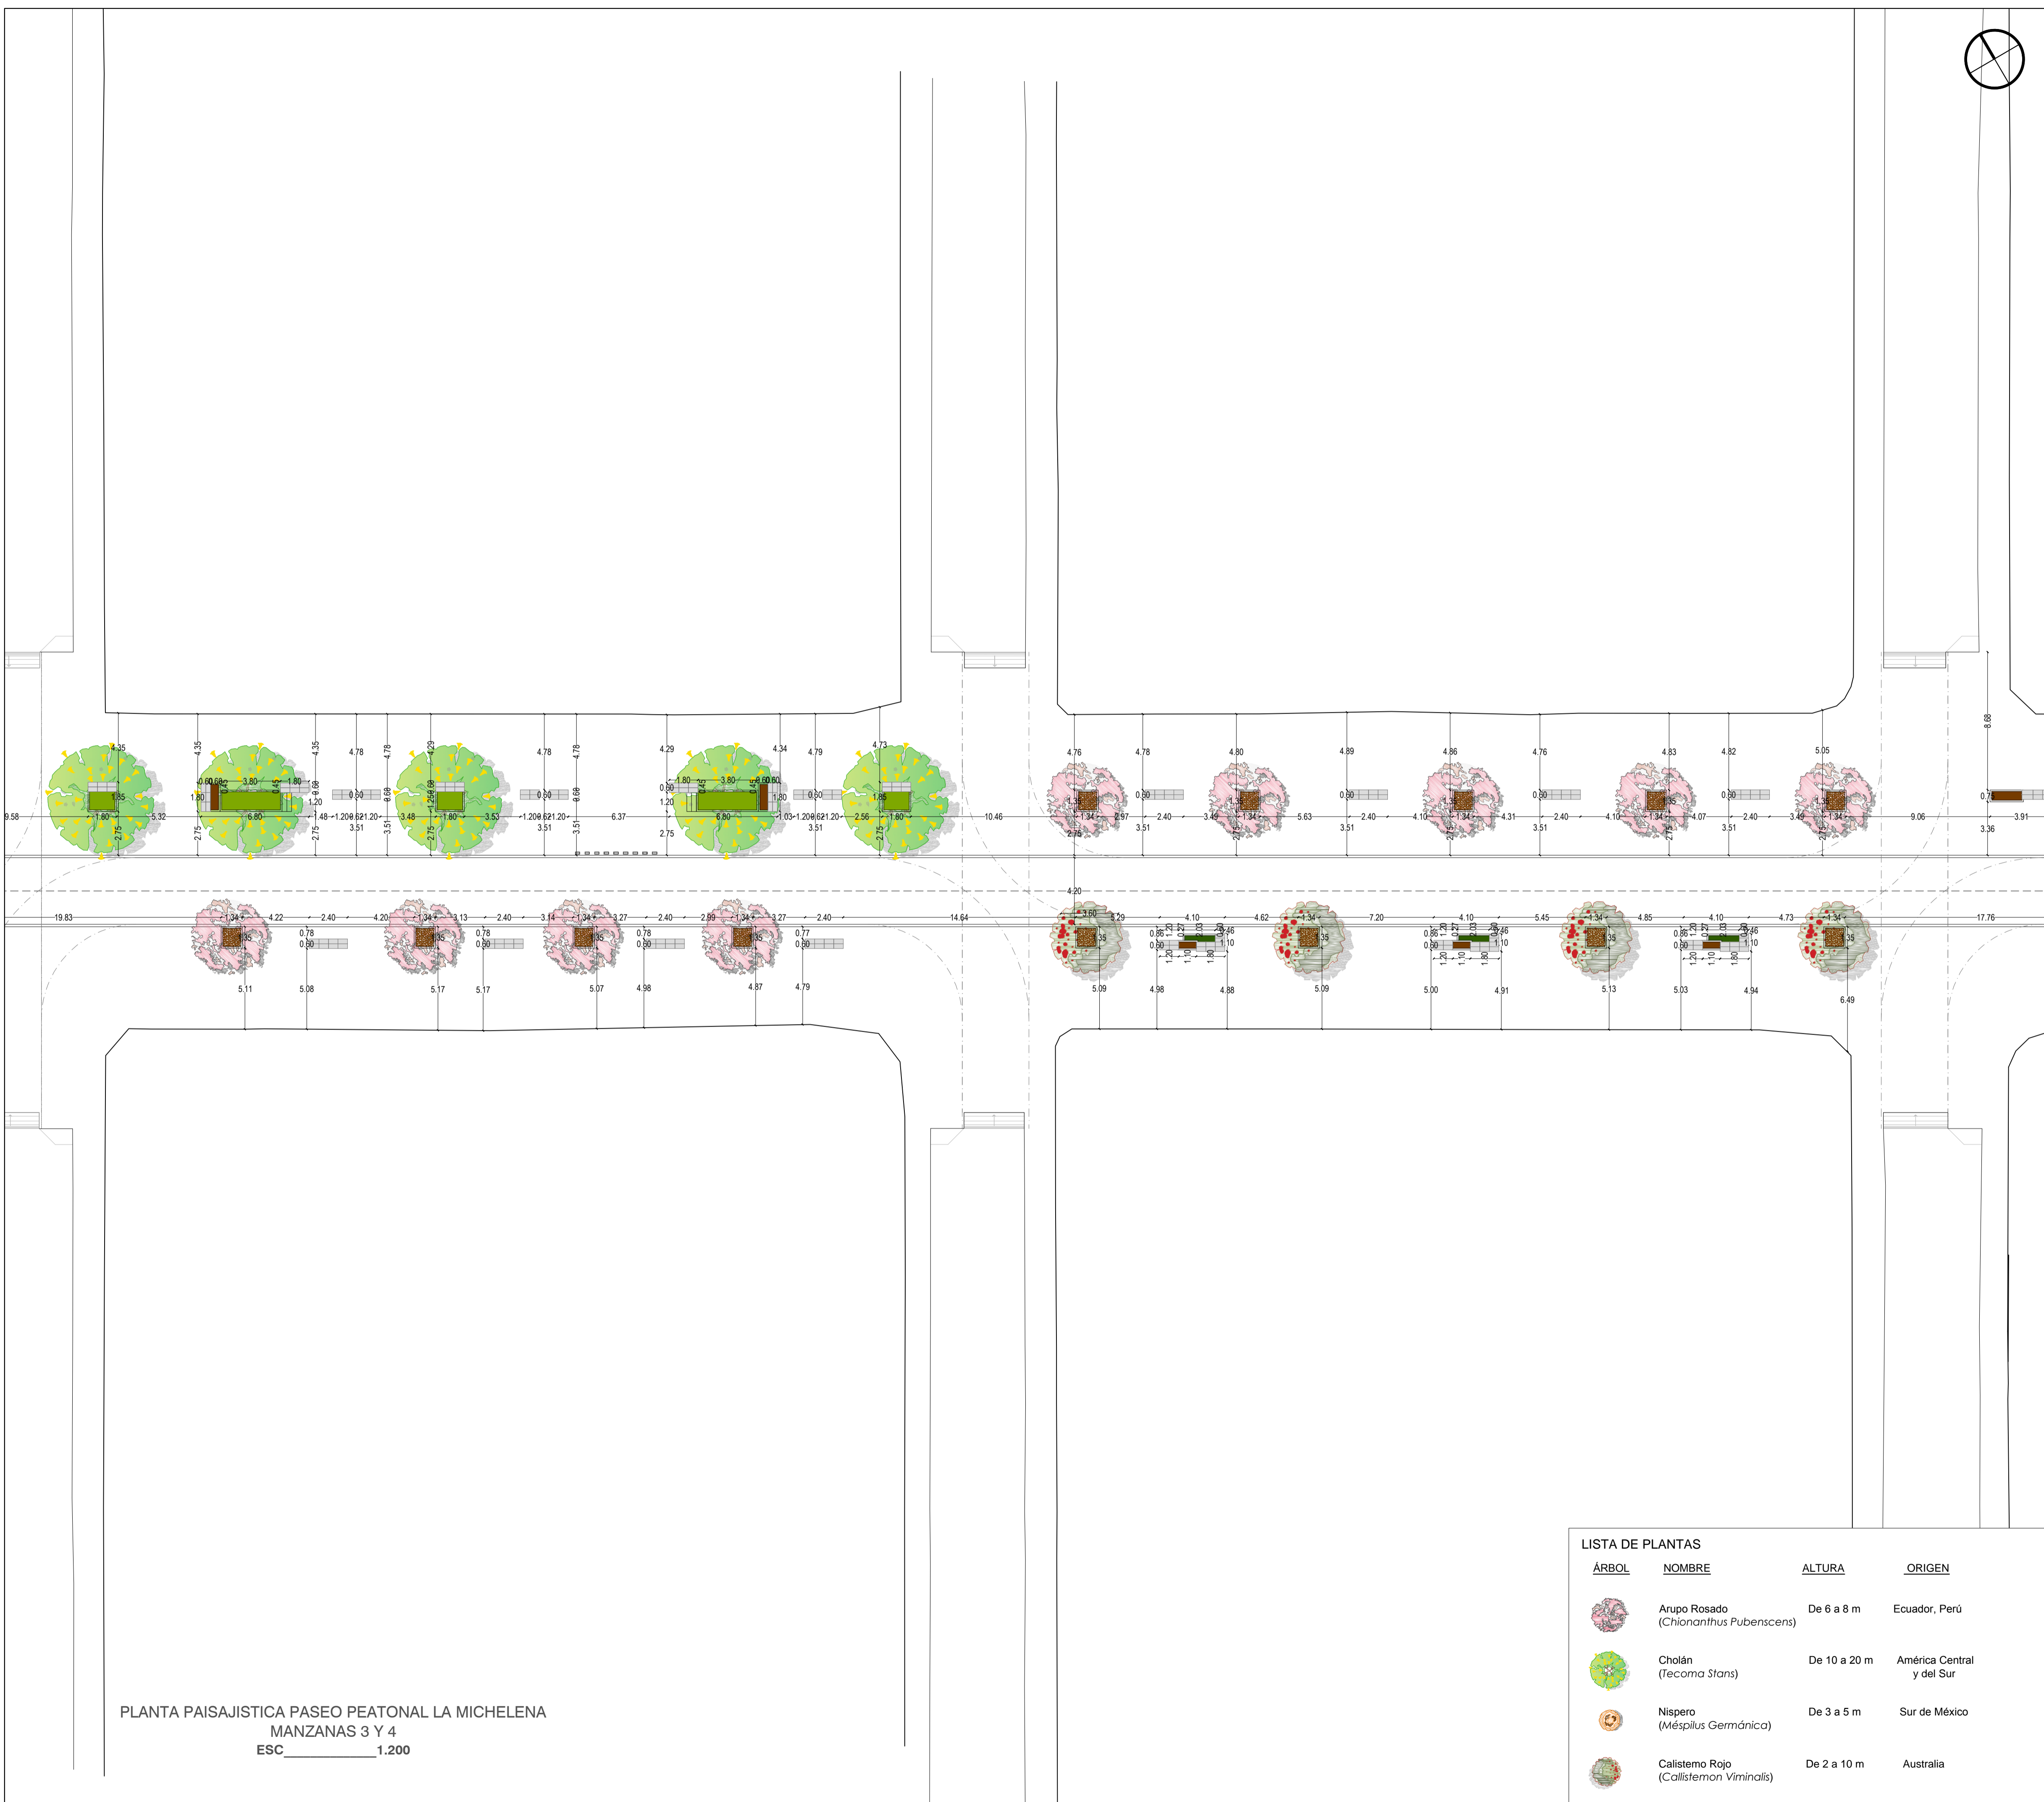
4.35 4.35 4.35 4.78 4.78 4.29 4.78 4.78 4.29 4.34 4.79 4.73 4.76 4.78 4.80 4.89 4.86 4.76 4.83 4.82 5.05 8.68

9.58 1.80 5.32 6.80 3.80 0.60 0.68 0.45 1.80 1.20 1.48 1.20 0.62 1.20 3.48 1.80 3.53 1.20 0.62 1.20 6.37 6.80 3.80 1.80 1.03 1.20 0.62 1.20 2.56 1.80 10.46 1.34 2.97 2.40 3.49 1.34 5.63 2.40 4.10 1.34 4.31 4.10 2.40 1.34 4.07 2.40 3.49 1.34 9.06 3.91

2.75 2.75 2.75 2.75 3.51 3.51 3.51 3.51 3.51 3.51 3.51 3.51 3.51 3.36 0.30 0.30 0.30 0.30 0.30 0.30 0.30

4.20

19.83 1.34 4.22 2.40 4.20 1.34 3.13 2.40 3.14 1.34 3.27 2.40 2.99 1.34 3.27 2.40 14.64 3.60 5.29 4.10 4.62 1.34 7.20 4.10 5.45 1.34 4.85 4.10 4.73 1.34 17.76

0.78 0.30 0.78 0.30 0.78 0.30 0.77 0.30 0.86 0.30 1.20 1.10 1.80 0.46 1.10

5.11 5.08 5.17 5.17 5.07 4.98 4.87 4.79 5.09 4.98 4.88 5.09 5.00 4.91 5.13 5.03 4.94 6.49

LISTA DE PLANTAS

| ÁRBOL | NOMBRE | ALTURA | ORIGEN |
|---|---|---|---|
| | Arupo Rosado (*Chionanthus Pubenscens*) | De 6 a 8 m | Ecuador, Perú |
| | Cholán (*Tecoma Stans*) | De 10 a 20 m | América Central y del Sur |
| | Nispero (*Méspilus Germánica*) | De 3 a 5 m | Sur de México |
| | Calistemo Rojo (*Callistemon Viminalis*) | De 2 a 10 m | Australia |

PLANTA PAISAJISTICA PASEO PEATONAL LA MICHELENA
MANZANAS 3 Y 4
ESC____________1.200